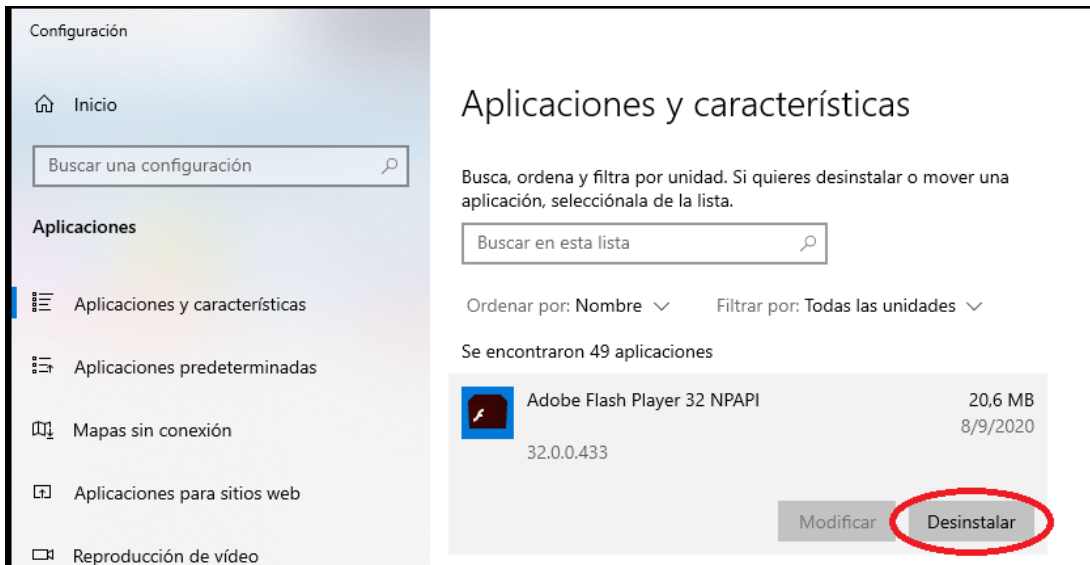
Configuración

Inicio

Buscar una configuración

Aplicaciones

Aplicaciones y características

Aplicaciones predeterminadas

Mapas sin conexión

Aplicaciones para sitios web

Reproducción de vídeo

Aplicaciones y características

Busca, ordena y filtra por unidad. Si quieres desinstalar o mover una aplicación, selecciónala de la lista.

Buscar en esta lista

Ordenar por: Nombre

Filtrar por: Todas las unidades

Se encontraron 49 aplicaciones

Adobe Flash Player 32 NPAPI
20,6 MB
8/9/2020
32.0.0.433

Modificar

Desinstalar